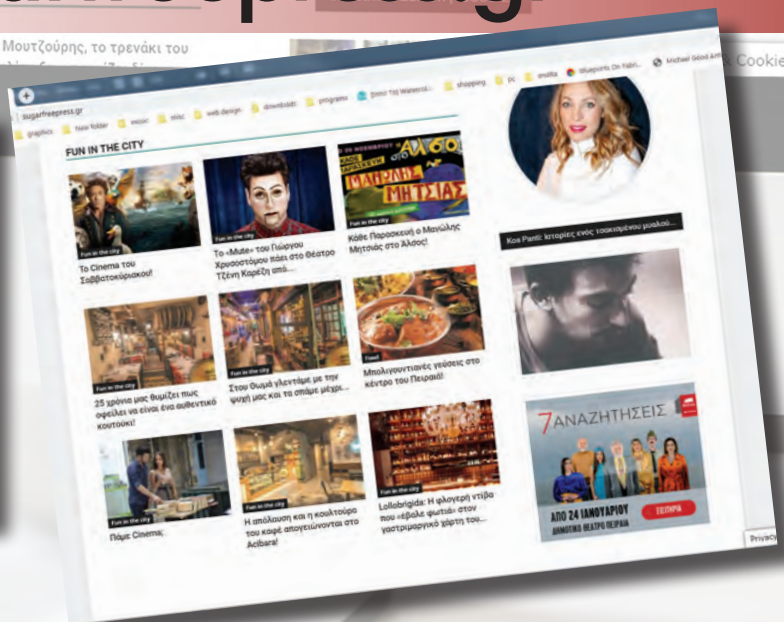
Μουτζούρης, το τρενάκι του

Cookie

sugarfreepress.gr

graphics | New folder | exoac | misc | web design | downloads | programs | Σπίτι της Watercol... | shopping | pc | ansiblia | Blueprints On Fabri... | Michael Good Art

FUN IN THE CITY

Fun in the city
Το Cinema του Σαββατοκύριακου!

Fun in the city
Το «Mute» του Γιώργου Χρυσοστόμου πάει στο Θέατρο Τζένη Καρέζη από...

Fun in the city
ΜΑΝΩΛΗΣ ΜΗΤΣΙΑΣ
ΑΛΣΟΣ
Κάθε Παρασκευή ο Μανώλης Μητσιάς στο Άλσος!

Kos Panti: Ιστορίες ενός τσακισμένου μουσικού...

Fun in the city
25 χρόνια μας θυμίζει πως οφείλει να είναι ένα αυθεντικό κουτούκι!

Fun in the city
Στου Θωμά γλεντάμε με την ψυχή μας και τα σπάμε μέχρι...

Travel
Μπολιγουντιανές γεύσεις στο κέντρο του Πειραιά!

7 ΑΝΑΖΗΤΗΣΕΙΣ
ΑΠΟ 24 ΙΑΝΟΥΑΡΙΟΥ
ΔΗΜΟΤΙΚΟ ΘΕΑΤΡΟ ΠΕΙΡΑΙΑ
ΕΙΣΙΤΗΡΙΑ

Fun in the city
Πάμε Cinema;

Fun in the city
Η απόλαυση και η κουλτούρα του καφέ απογειώνονται στο Acibara!

Fun in the city
Lollobrigida: Η φλογερή ντίβα που «έβαλε φωτιά» στον γαστριμαργικό χάρτη του...

Privacy